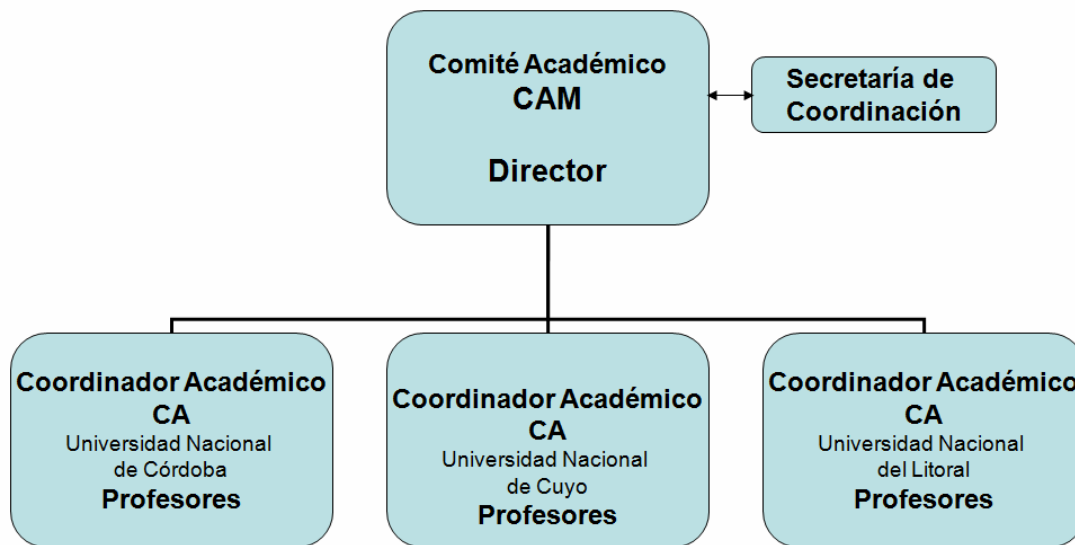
Comité Académico
CAM

Director

Secretaría de Coordinación

Coordinador Académico
CA
Universidad Nacional de Córdoba
Profesores

Coordinador Académico
CA
Universidad Nacional de Cuyo
Profesores

Coordinador Académico
CA
Universidad Nacional del Litoral
Profesores